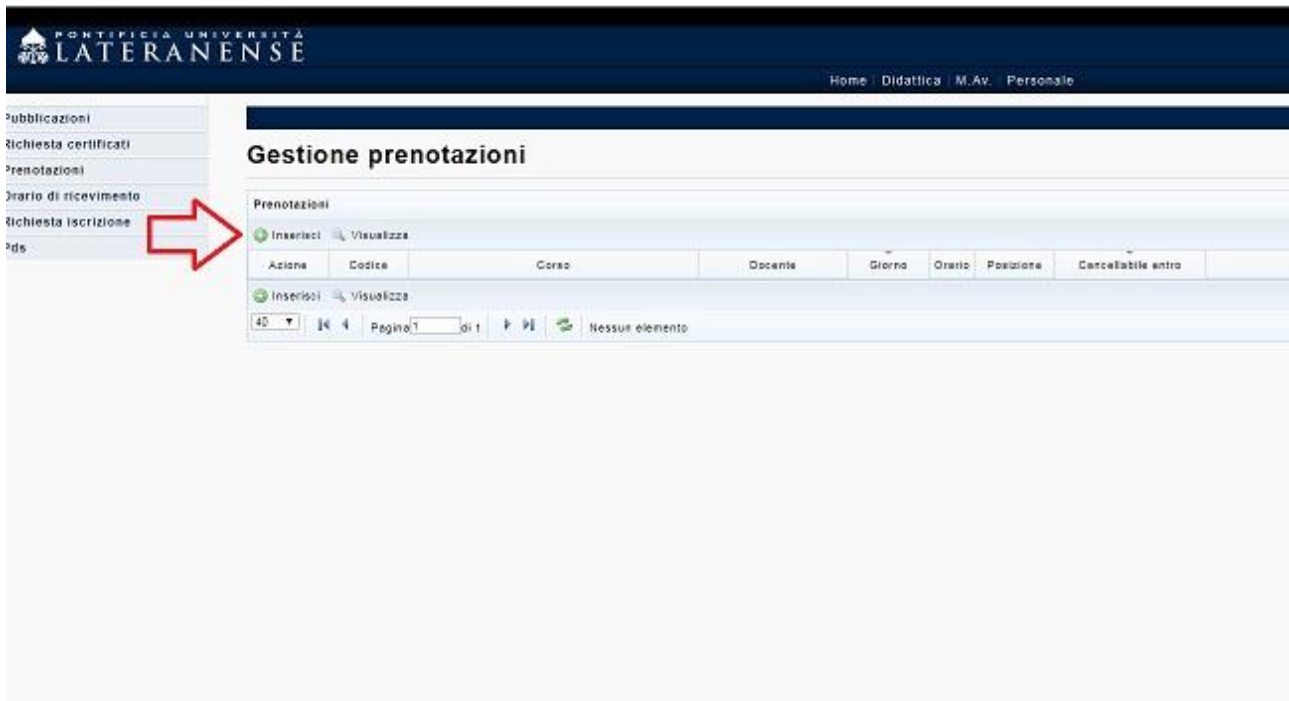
PONTIFICIA UNIVERSITÀ
LATERANENSE

Home | Didattica | M.Av. | Personale

Pubblicazioni
Richiesta certificati
Prenotazioni
Orario di ricevimento
Richiesta iscrizione
Pds

Gestione prenotazioni

Prenotazioni

Inserisci Visualizza

| Azione | Codice | Corso | Docente | Giorno | Orario | Posizione | Cancellabile entro |
|---|---|---|---|---|---|---|---|

Inserisci Visualizza

40 Pagina 1 di 1 Nessun elemento